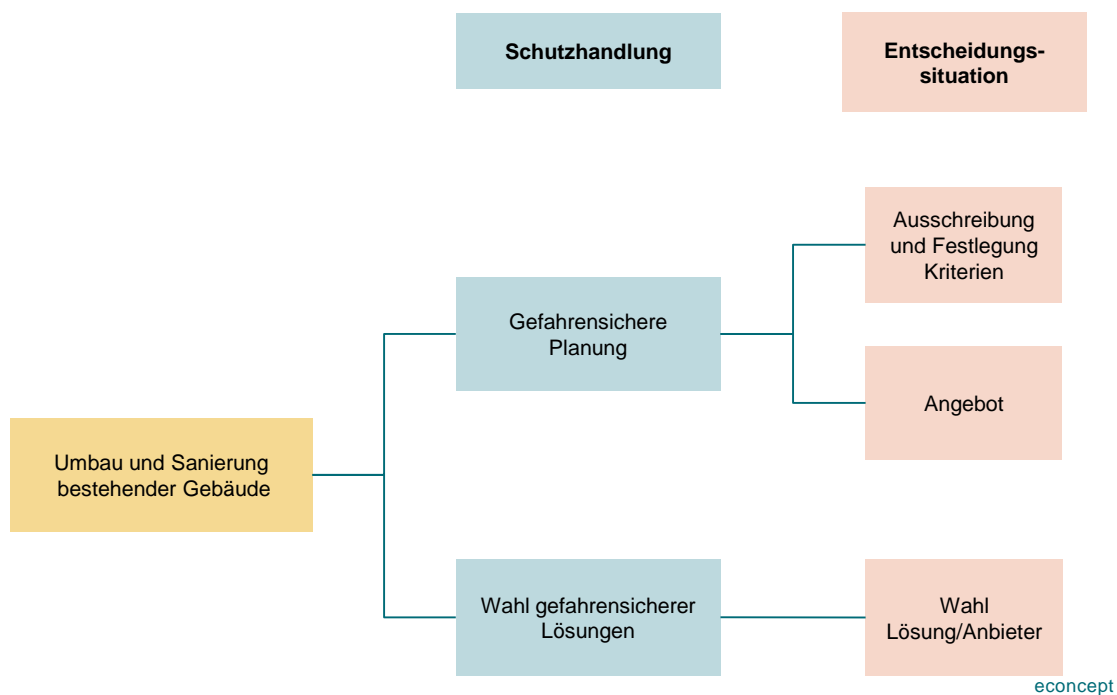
Schutzhandlung

Entscheidungssituation

Umbau und Sanierung bestehender Gebäude

Gefahrensichere Planung

Ausschreibung und Festlegung Kriterien

Angebot

Wahl gefahrensicherer Lösungen

Wahl Lösung/Anbieter

econcept